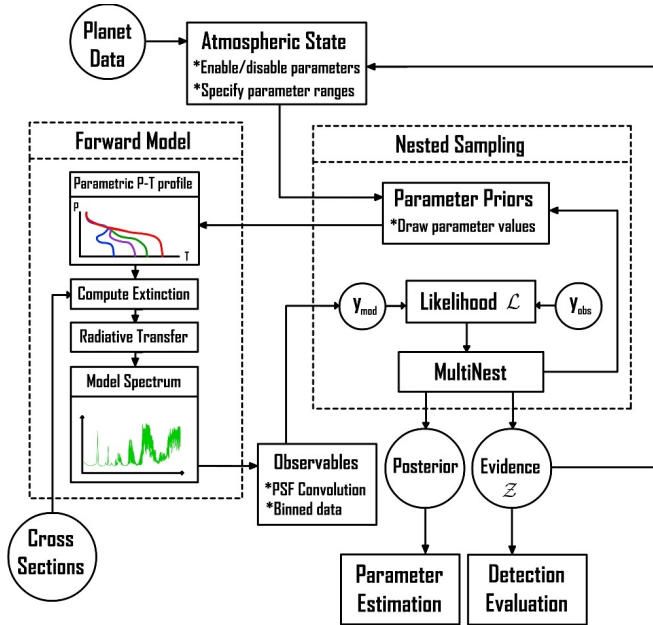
Planet Data

Atmospheric State
*Enable/disable parameters
*Specify parameter ranges

Forward Model

Parametric P-T profile
P
T

Compute Extinction

Radiative Transfer

Model Spectrum

Nested Sampling

Parameter Priors
*Draw parameter values

$y_{mod}$

Likelihood $\mathcal{L}$

$y_{obs}$

MultiNest

Observables
*PSF Convolution
*Binned data

Posterior

Evidence $\mathcal{Z}$

Cross Sections

Parameter Estimation

Detection Evaluation